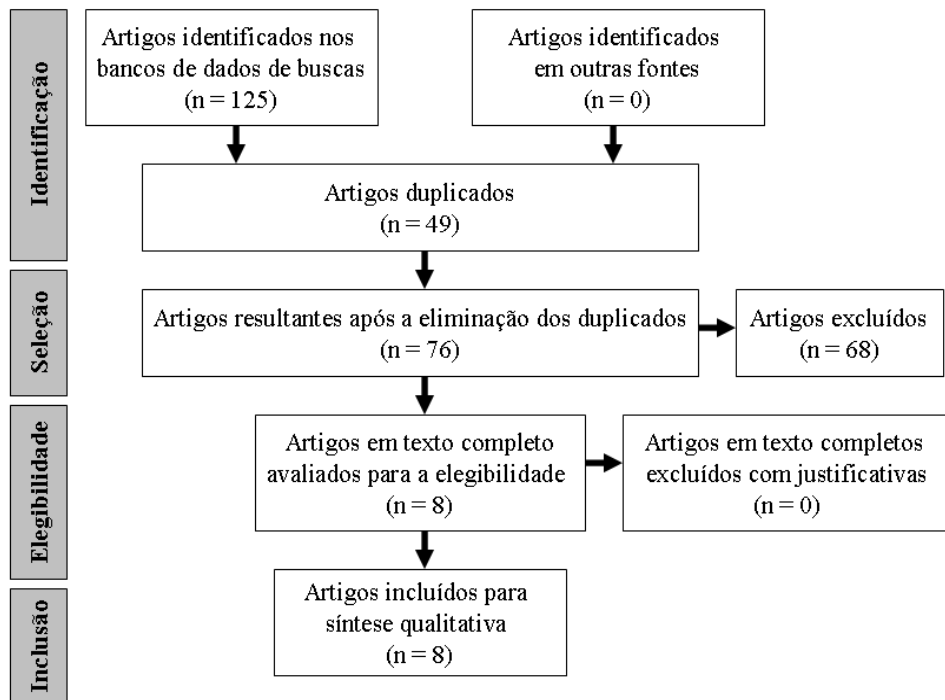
Identificação

Artigos identificados nos bancos de dados de buscas (n = 125)

Artigos identificados em outras fontes (n = 0)

Artigos duplicados (n = 49)

Seleção

Artigos resultantes após a eliminação dos duplicados (n = 76)

Artigos excluídos (n = 68)

Elegibilidade

Artigos em texto completo avaliados para a elegibilidade (n = 8)

Artigos em texto completos excluídos com justificativas (n = 0)

Inclusão

Artigos incluídos para síntese qualitativa (n = 8)